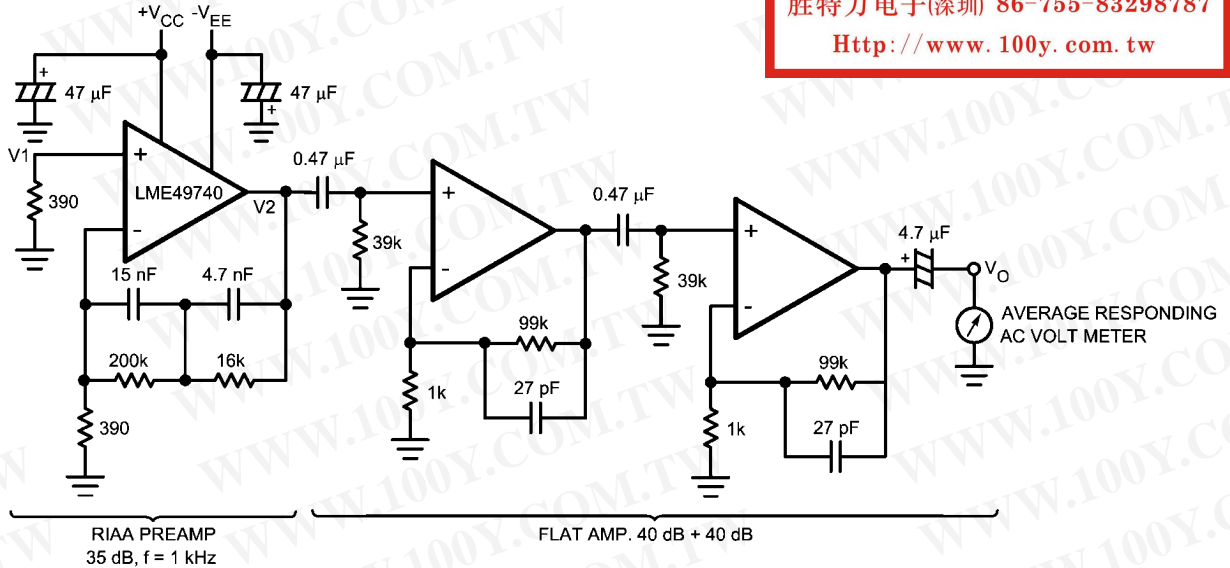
胜特力电子(深圳) 86-755-83298787
Http://www.100y.com.tw

$+V_{CC}$ $-V_{EE}$
47 µF
47 µF
V1
390
LME49740
V2
0.47 µF
39k
0.47 µF
39k
4.7 µF
$V_O$
AVERAGE RESPONDING AC VOLT METER
15 nF
4.7 nF
200k
16k
390
99k
1k
27 pF
99k
1k
27 pF

RIAA PREAMP
35 dB, f = 1 kHz
FLAT AMP. 40 dB + 40 dB

WWW.100Y.COM.TW